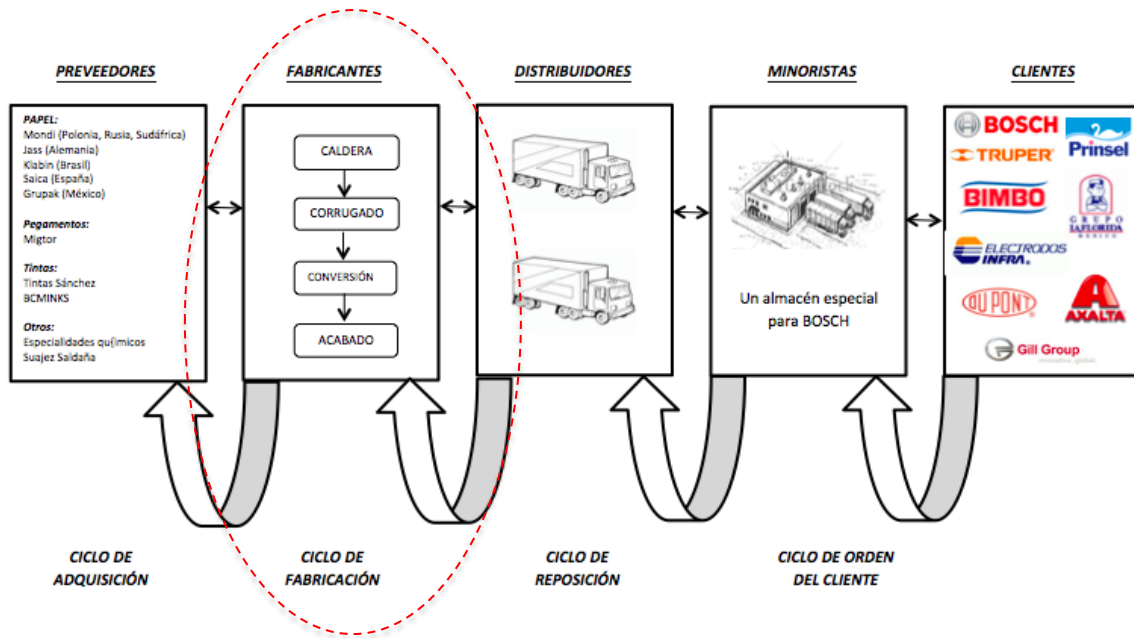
PREVEEDORES

PAPEL:
Mondi (Polonia, Rusia, Sudáfrica)
Jass (Alemania)
Klabin (Brasil)
Saica (España)
Grupak (México)

Pegamentos:
Migtor

Tintas:
Tintas Sánchez
BCMINKS

Otros:
Especialidades químicos
Suajez Saldaña

FABRICANTES

CALDERA
CORRUGADO
CONVERSIÓN
ACABADO

DISTRIBUIDORES

MINORISTAS

Un almacén especial para BOSCH

CLIENTES

BOSCH
Prinsel
TRUPER
BIMBO
GRUPO LA FLORIDA MÉXICO
ELECTRODOS INFRA
DUPONT
AXALTA
Gill Group

CICLO DE ADQUISICIÓN

CICLO DE FABRICACIÓN

CICLO DE REPOSICIÓN

CICLO DE ORDEN DEL CLIENTE